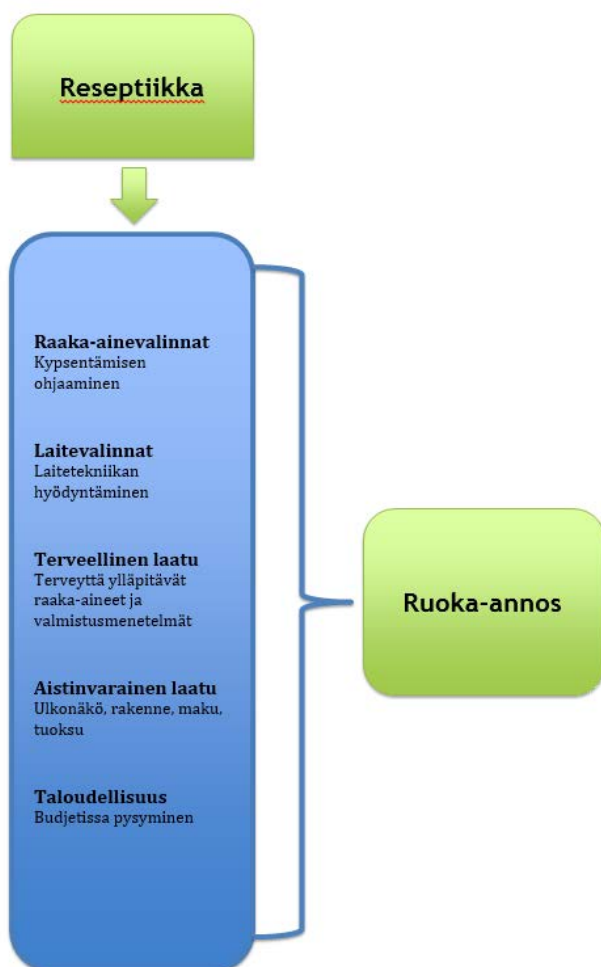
Reseptiikka

Raaka-ainevalinnat
Kypsentämisen ohjaaminen

Laitevalinnat
Laitetekniikan hyödyntäminen

Terveellinen laatu
Terveyttä ylläpitävät raaka-aineet ja valmistusmenetelmät

Aistinvarainen laatu
Ulkonäkö, rakenne, maku, tuoksu

Taloudellisuus
Budjetissa pysyminen

Ruoka-annos